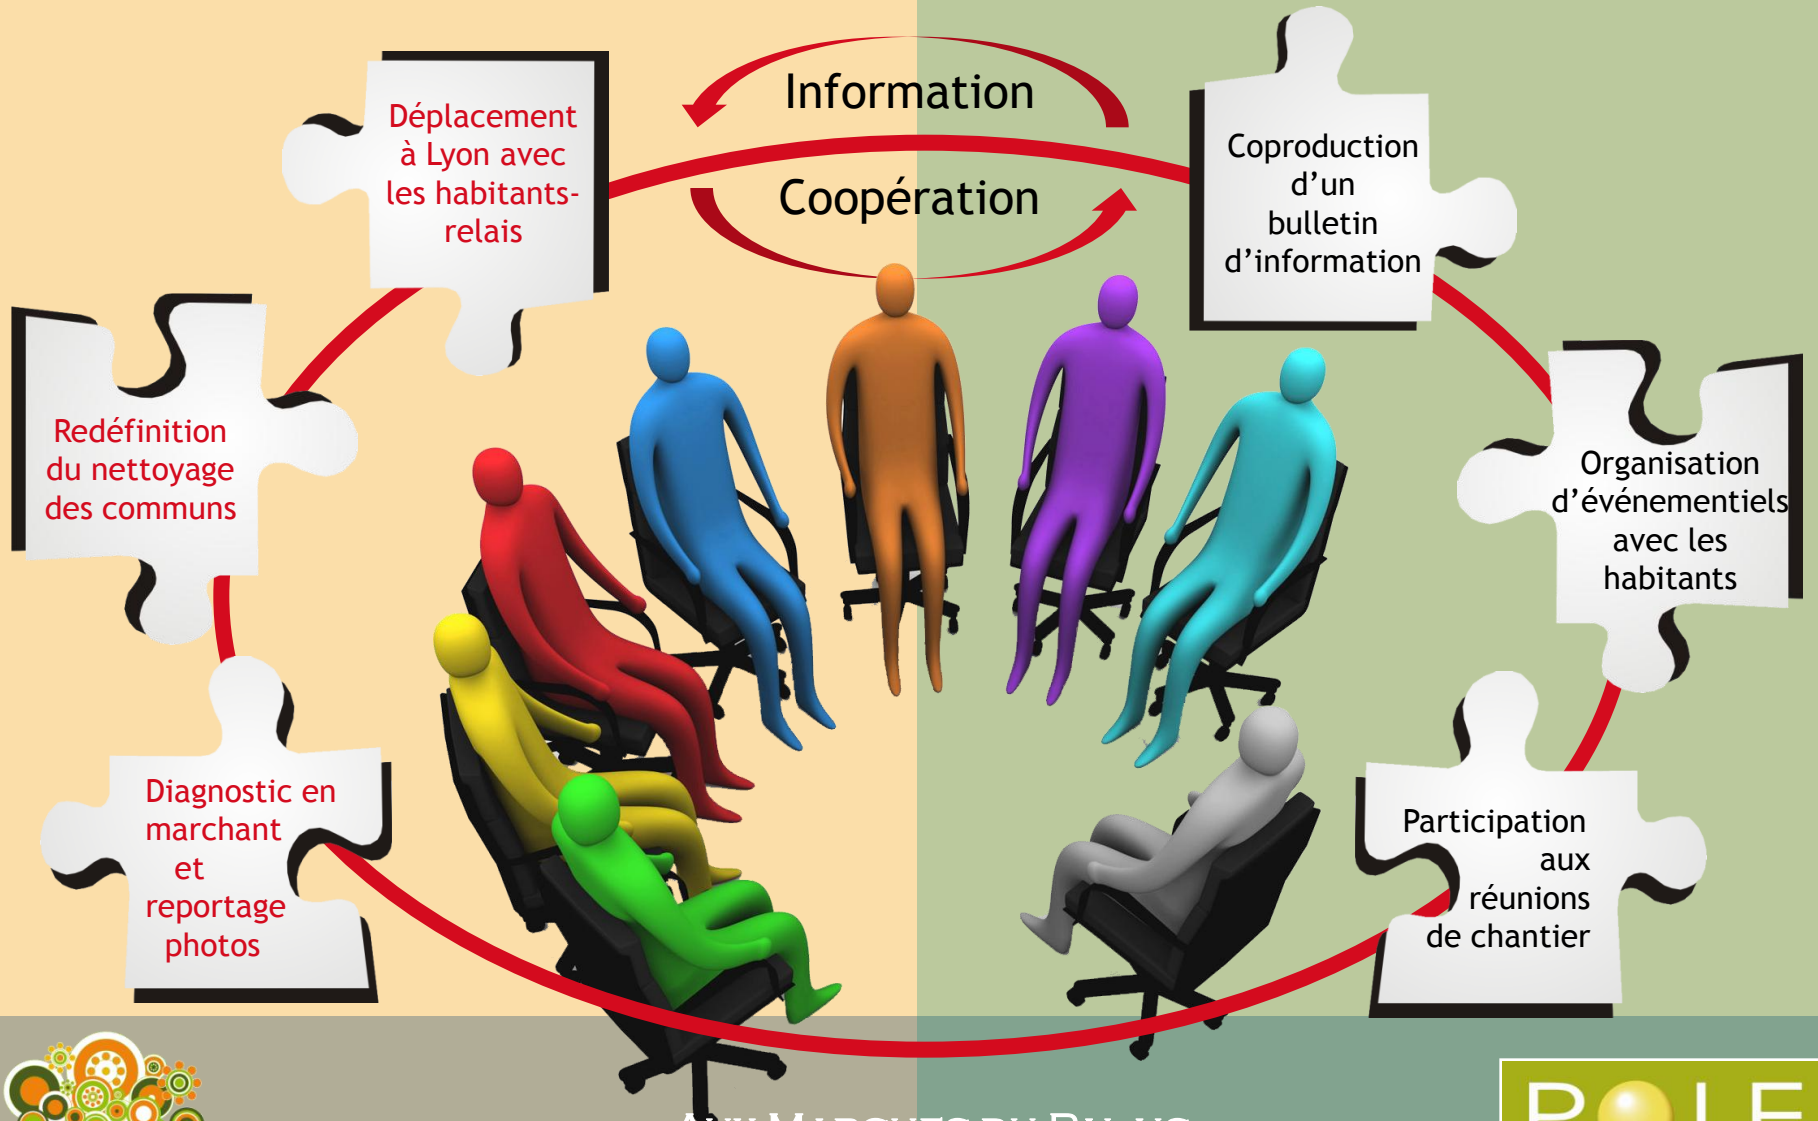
Information

Coopération

Déplacement à Lyon avec les habitants-relais

Coproduction d'un bulletin d'information

Redéfinition du nettoyage des communs

Organisation d'événementiels avec les habitants

Diagnostic en marchant et reportage photos

Participation aux réunions de chantier

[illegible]

P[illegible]LE